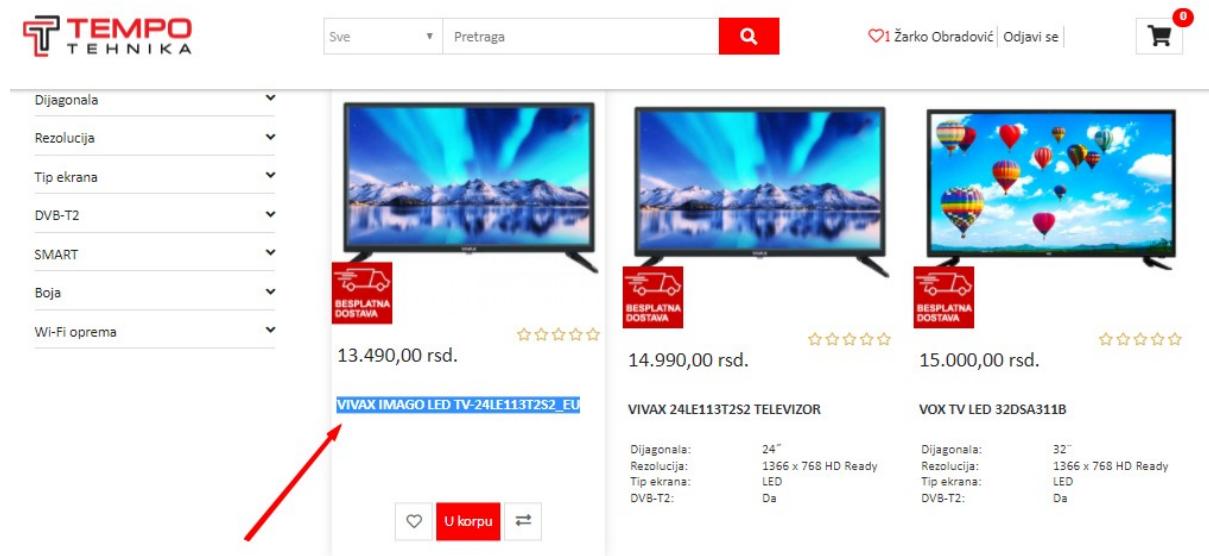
TEMPO TEHNIKA

Sve ▾ Pretraga

1 Žarko Obradović Odjavi se

0

Dijagonala
Rezolucija
Tip ekrana
DVB-T2
SMART
Boja
Wi-Fi oprema

BESPLATNA DOSTAVA

13.490,00 rsd.

VIVAX IMAGO LED TV-24LE113T2S2_EU

U korpu

BESPLATNA DOSTAVA

14.990,00 rsd.

VIVAX 24LE113T2S2 TELEVIZOR

| Dijagonala: | 24" |
|---|---|
| Rezolucija: | 1366 x 768 HD Ready |
| Tip ekrana: | LED |
| DVB-T2: | Da |

BESPLATNA DOSTAVA

15.000,00 rsd.

VOX TV LED 32DSA311B

| Dijagonala: | 32" |
|---|---|
| Rezolucija: | 1366 x 768 HD Ready |
| Tip ekrana: | LED |
| DVB-T2: | Da |